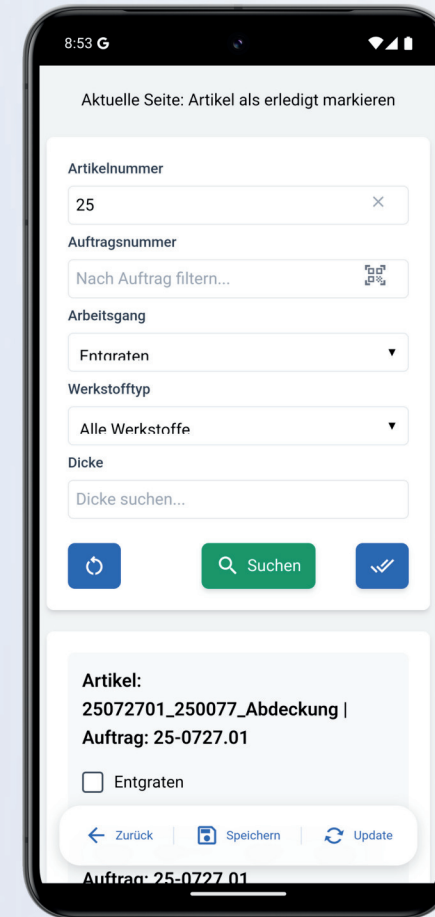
8:53 G

Aktuelle Seite: Artikel als erledigt markieren

Artikelnummer

25

Auftragsnummer

Nach Auftrag filtern...

Arbeitsgang

Entgraten

Werkstofftyp

Alle Werkstoffe

Dicke

Dicke suchen...

Suchen

Artikel: 25072701_250077_Abdeckung | Auftrag: 25-0727.01

Entgraten

Zurück | Speichern | Update

Auftrag: 25-0727.01